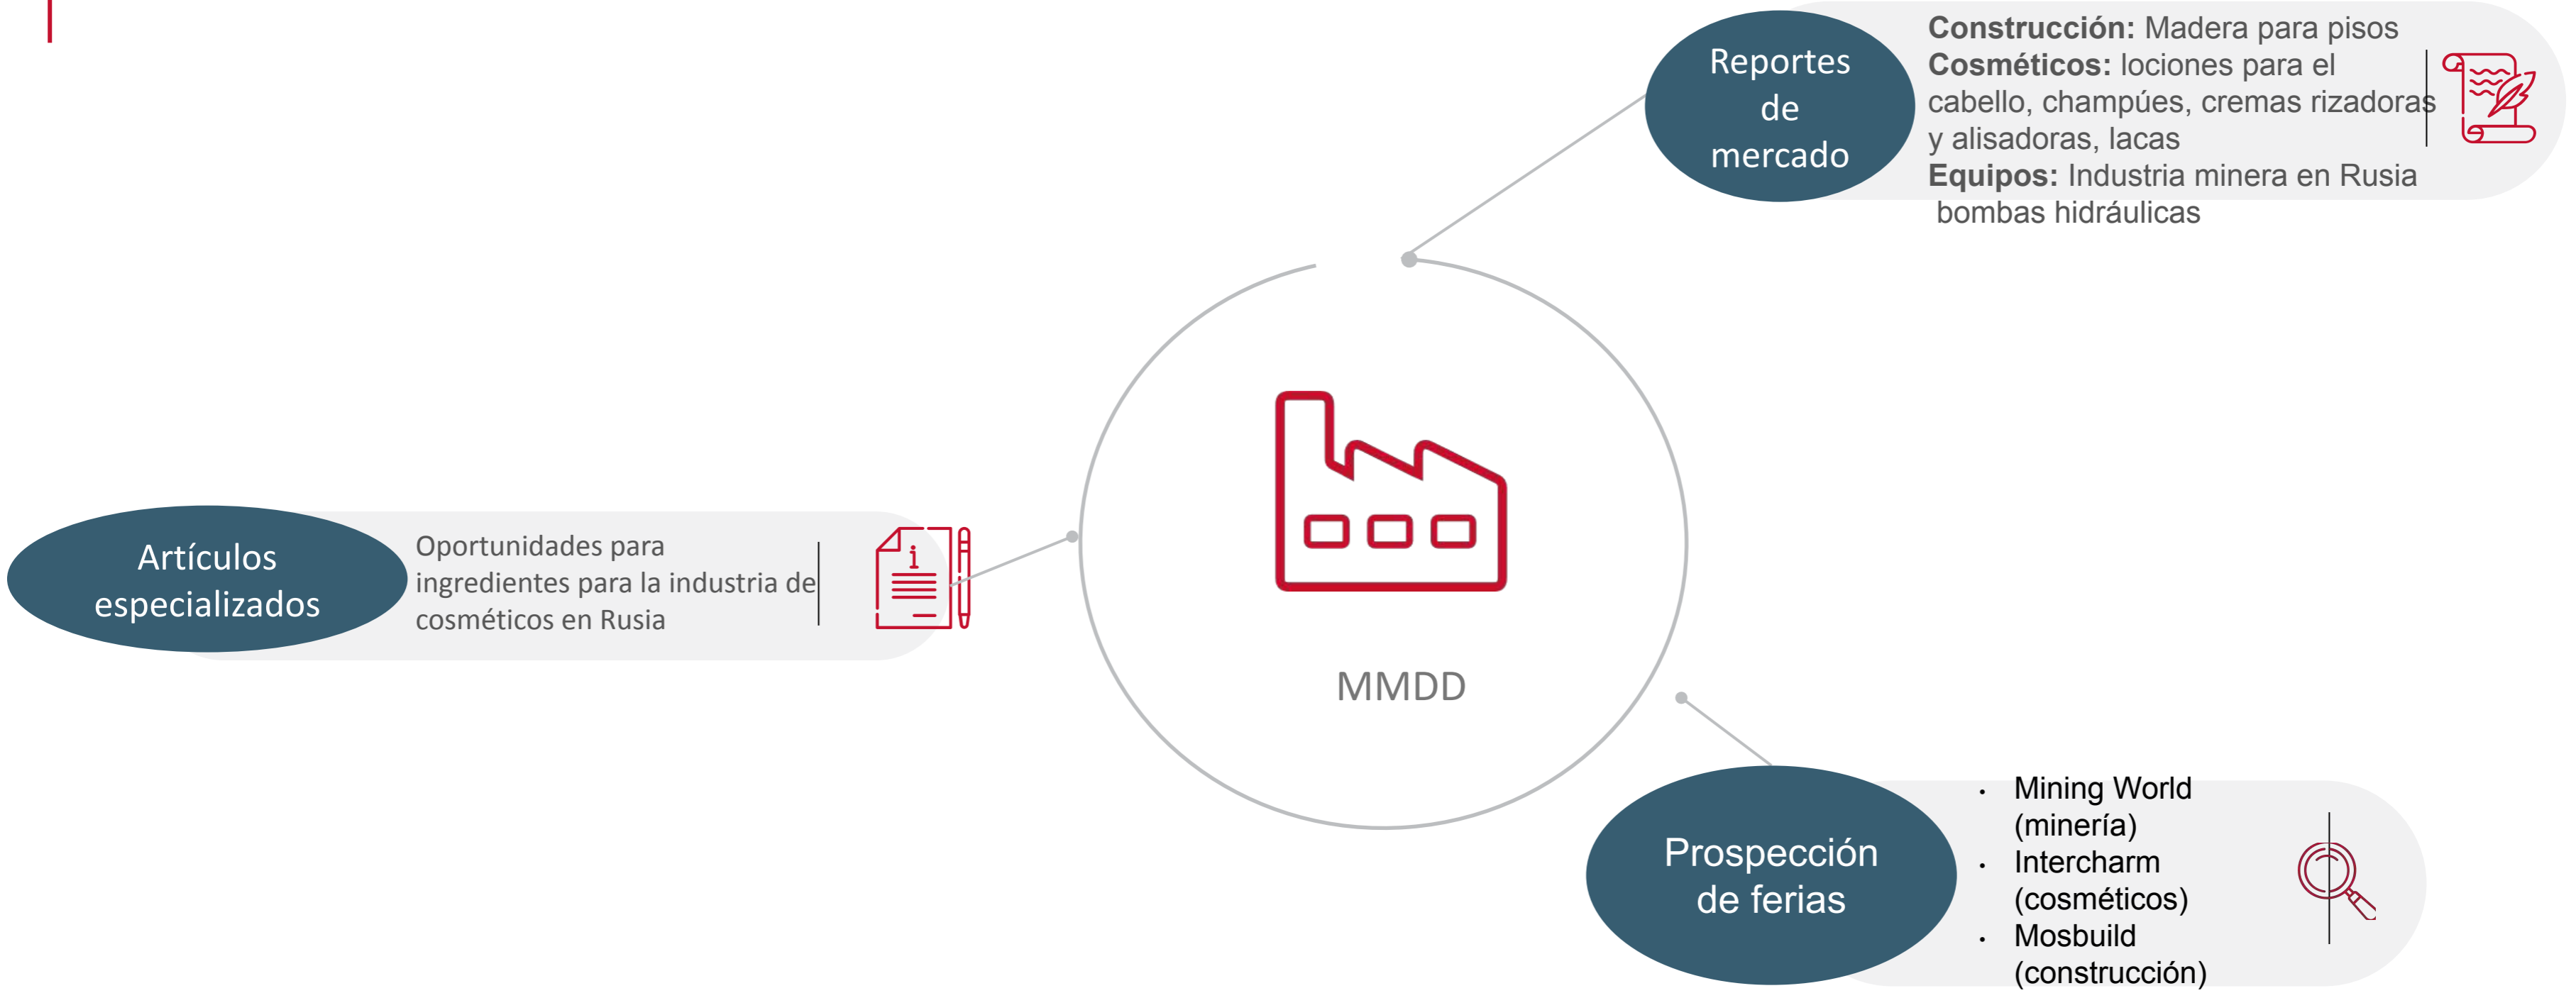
Reportes de mercado

**Construcción:** Madera para pisos
**Cosméticos:** lociones para el cabello, champúes, cremas rizadoras y alisadoras, lacas
**Equipos:** Industria minera en Rusia bombas hidráulicas

Artículos especializados

Oportunidades para ingredientes para la industria de cosméticos en Rusia

MMDD

Prospección de ferias

- Mining World (minería)
- Intercharm (cosméticos)
- Mosbuild (construcción)